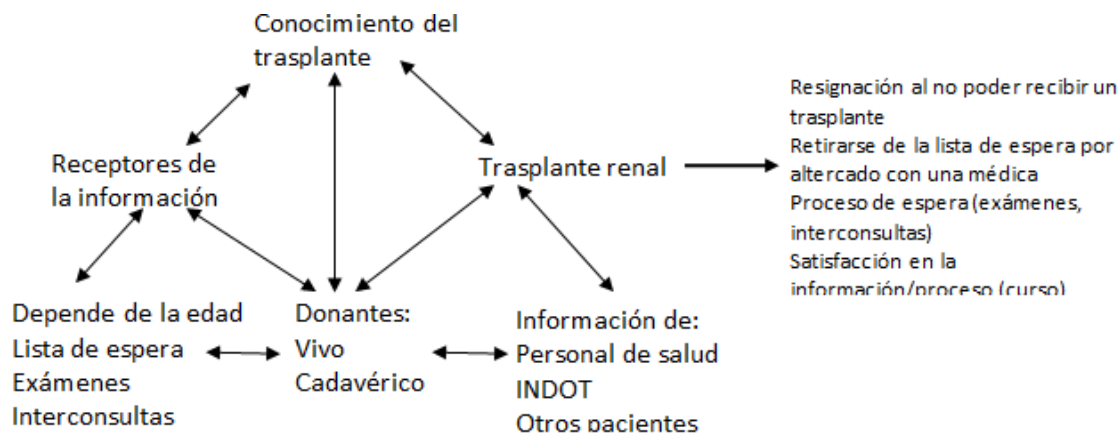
Conocimiento del trasplante

Receptores de la información

Trasplante renal

Resignación al no poder recibir un trasplante
Retirarse de la lista de espera por altercado con una médica
Proceso de espera (exámenes, interconsultas)
Satisfacción en la información/proceso (curso)

Depende de la edad
Lista de espera
Exámenes
Interconsultas

Donantes:
Vivo
Cadavérico

Información de:
Personal de salud
INDOT
Otros pacientes